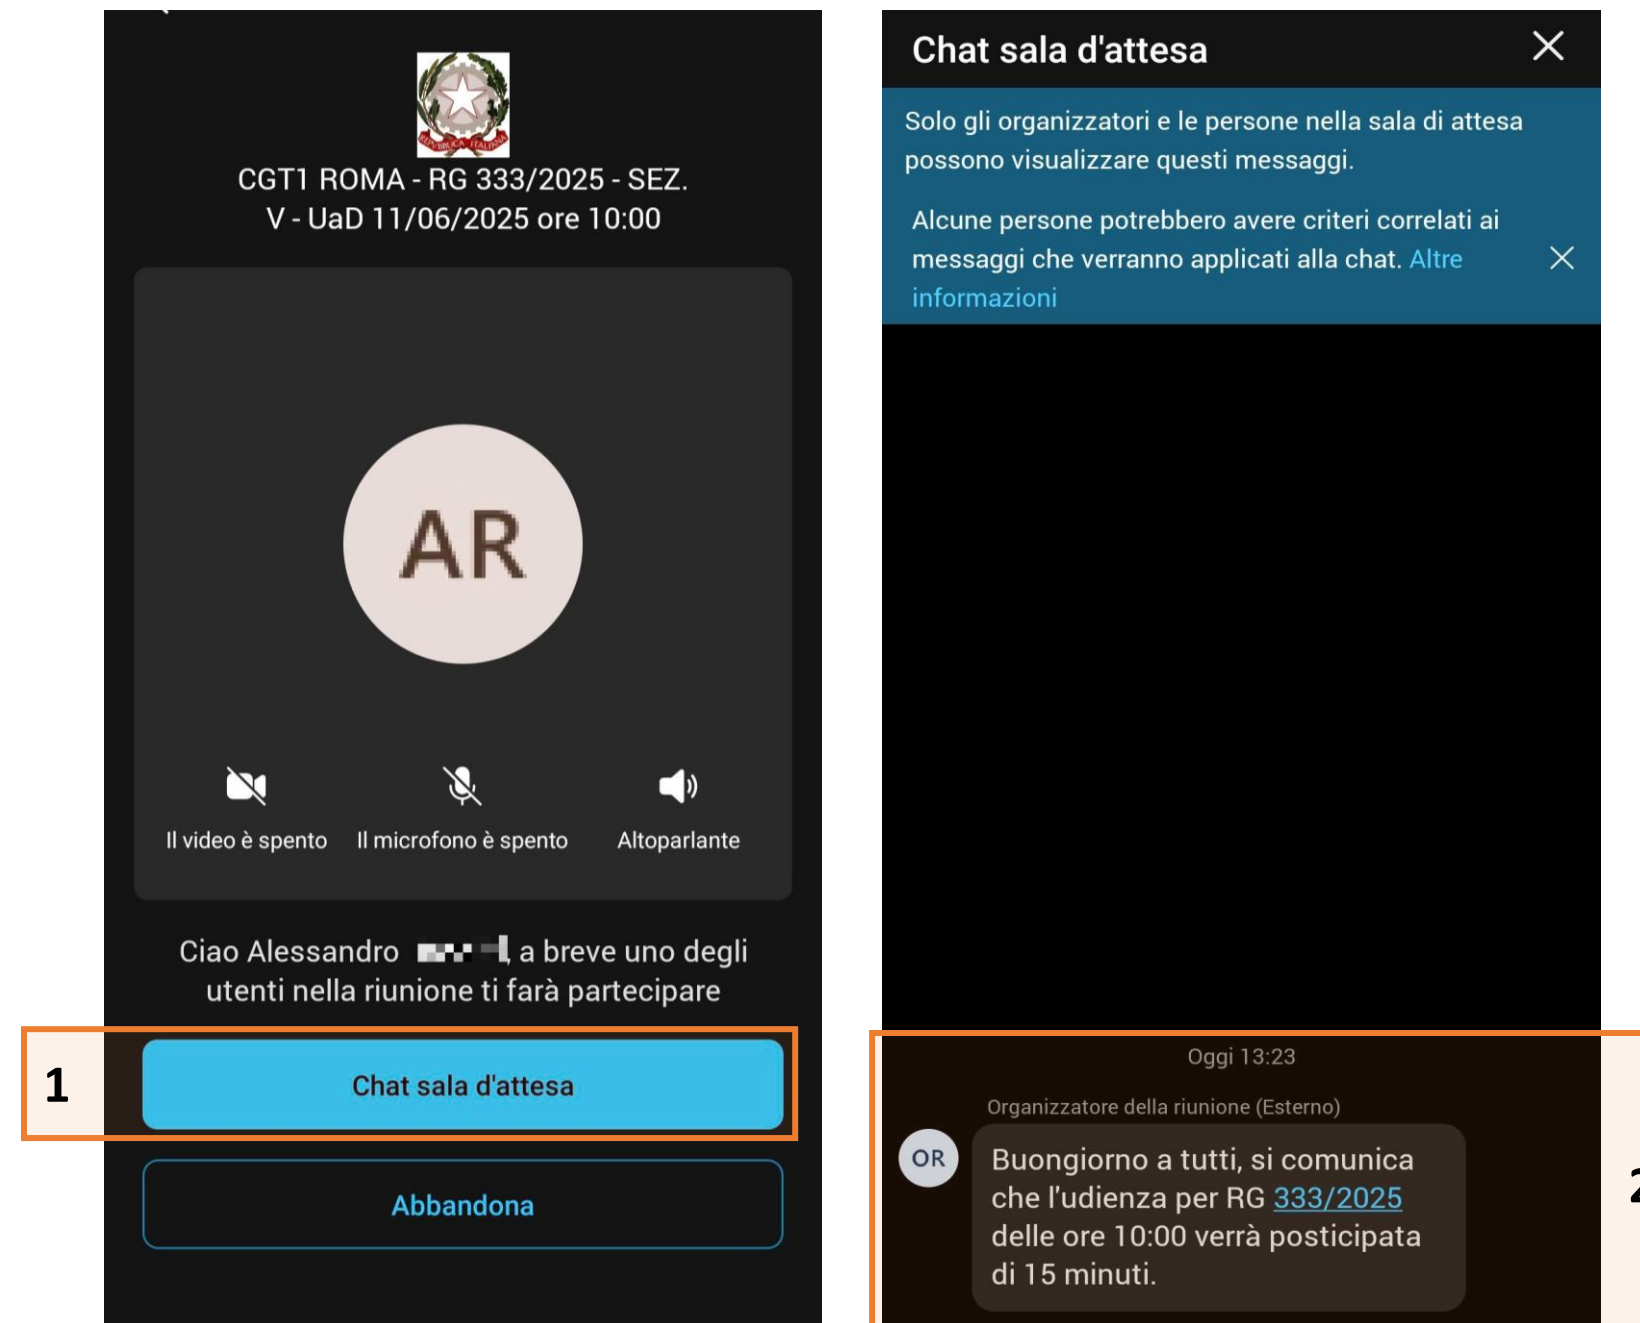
REPUBBLICA ITALIANA

CGT1 ROMA - RG 333/2025 - SEZ. V - UaD 11/06/2025 ore 10:00

AR

Il video è spento

Il microfono è spento

Altoparlante

Ciao Alessandro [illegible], a breve uno degli utenti nella riunione ti farà partecipare

1

Chat sala d'attesa

Abbandona

Chat sala d'attesa

Solo gli organizzatori e le persone nella sala di attesa possono visualizzare questi messaggi.

Alcune persone potrebbero avere criteri correlati ai messaggi che verranno applicati alla chat. Altre informazioni

Oggi 13:23

Organizzatore della riunione (Esterno)

OR

Buongiorno a tutti, si comunica che l'udienza per RG 333/2025 delle ore 10:00 verrà posticipata di 15 minuti.

2